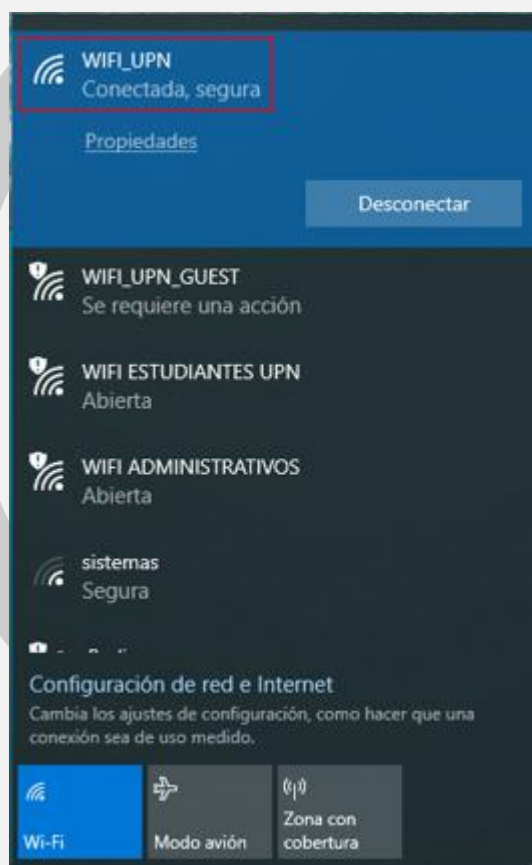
WIFI_UPN
Conectada, segura

Propiedades

Desconectar

WIFI_UPN_GUEST
Se requiere una acción

WIFI ESTUDIANTES UPN
Abierta

WIFI ADMINISTRATIVOS
Abierta

sistemas
Segura

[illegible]

Configuración de red e Internet
Cambia los ajustes de configuración, como hacer que una conexión sea de uso medido.

Wi-Fi

Modo avión

Zona con cobertura